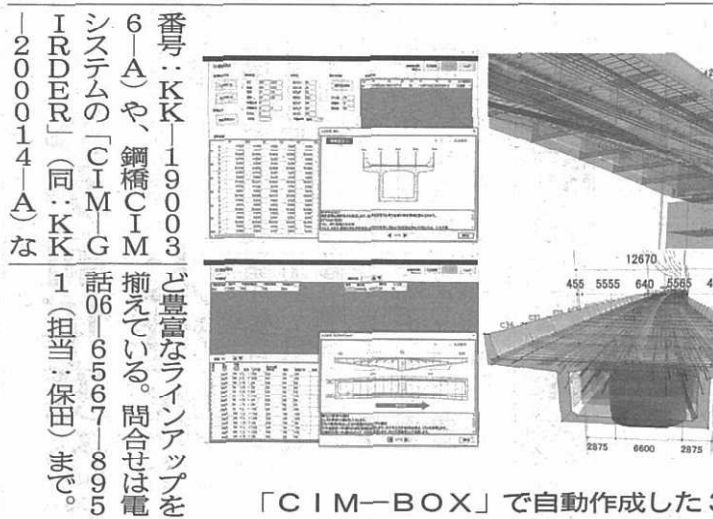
番号：KK―19003―6―A）や、鋼橋CIMシステムの「CIM―GIRDER」（同：KK―200014―A）など豊富なラインアップを揃えている。問合せは電話06―6567―8951（担当：保田）まで。

12670
455 5555 640 5565
2875 6600 2875

「CIM―BOX」で自動作成した